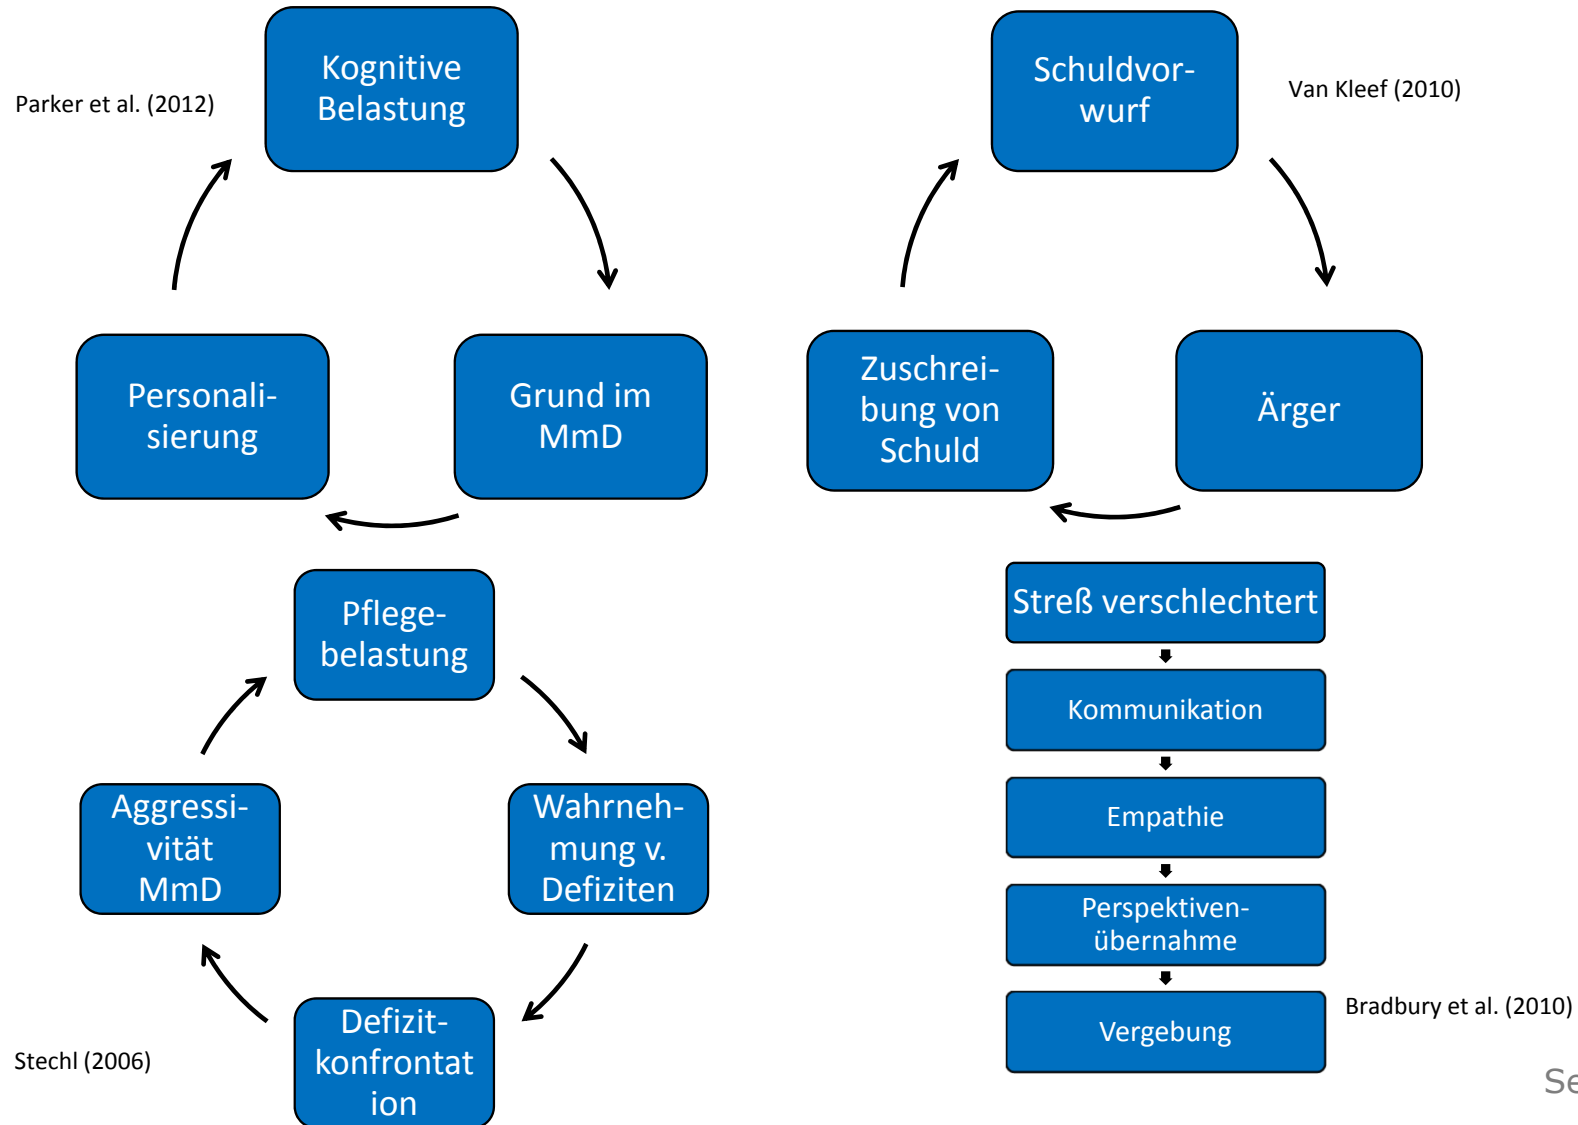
Parker et al. (2012)

Kognitive Belastung

Grund im MmD

Personalisierung

Schuldvorwurf

Van Kleef (2010)

Ärger

Zuschreibung von Schuld

Pflegebelastung

Wahrnehmung v. Defiziten

Defizitkonfrontation

Aggressivität MmD

Stechl (2006)

Streß verschlechtert

Kommunikation

Empathie

Perspektivenübernahme

Vergebung

Bradbury et al. (2010)

Se